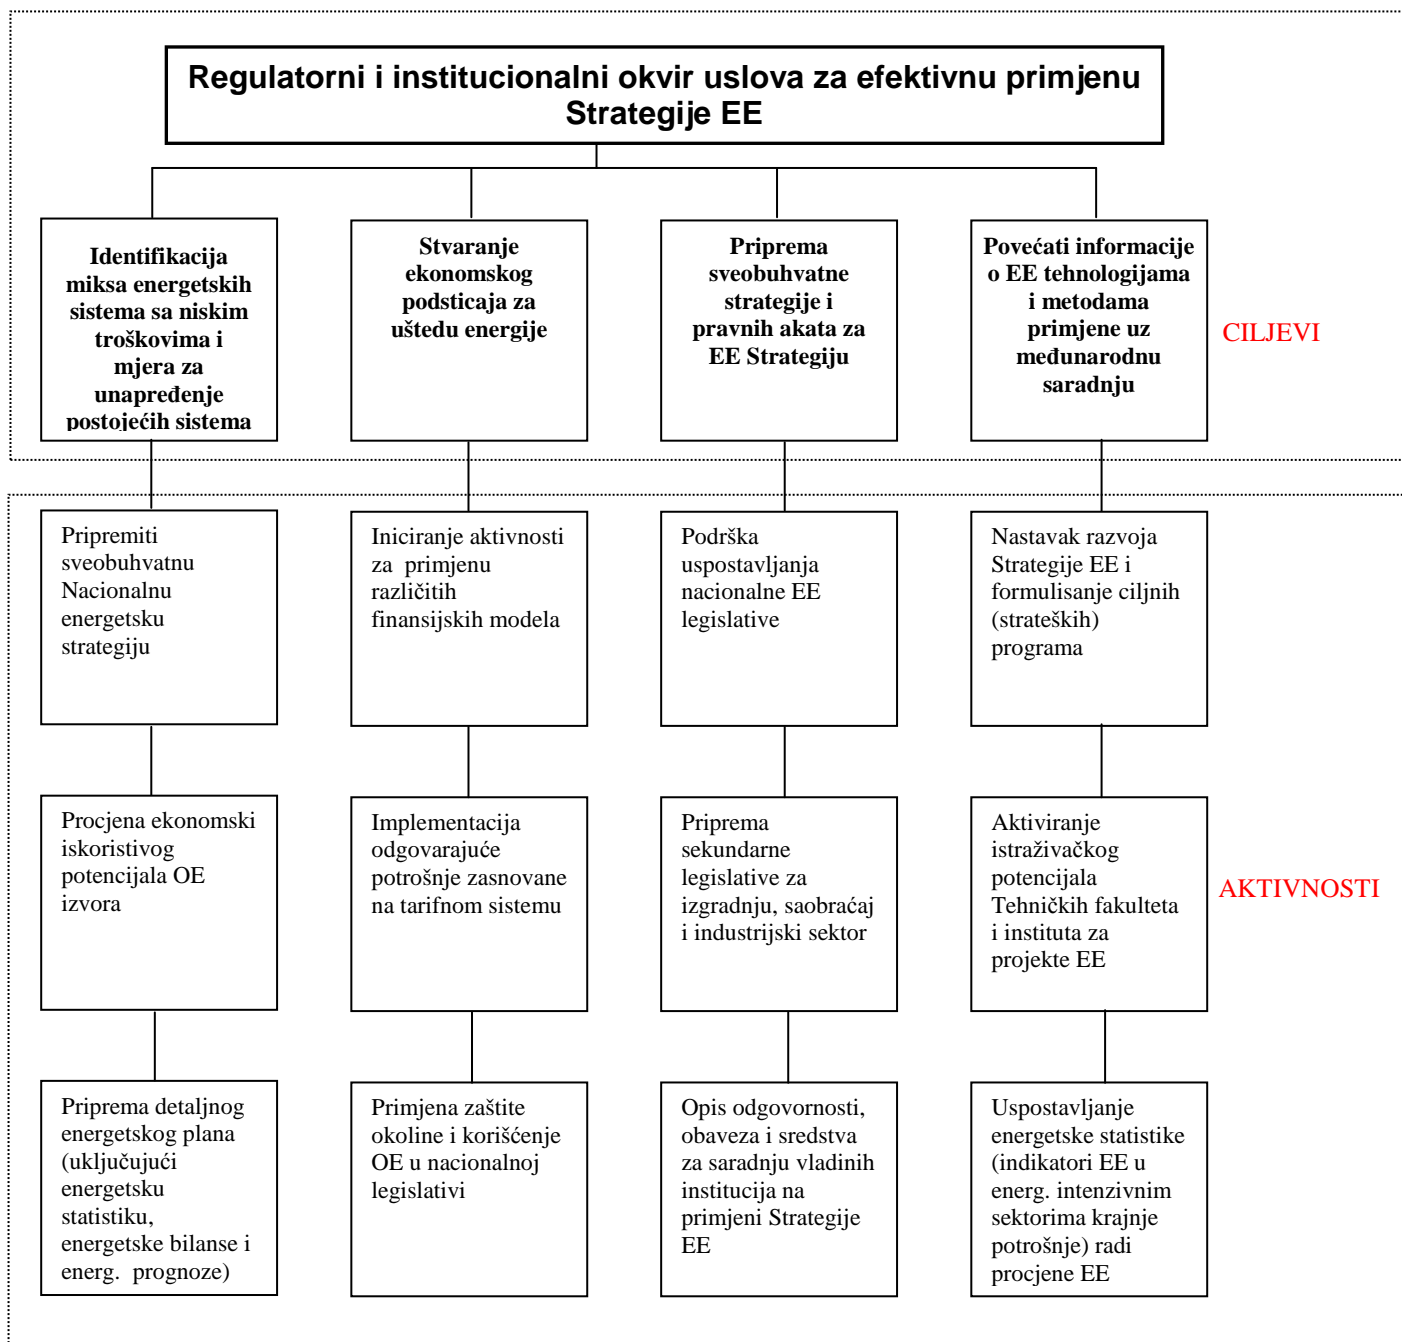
Regulatorni i institucionalni okvir uslova za efektivnu primjenu Strategije EE

Identifikacija miksa energetskih sistema sa niskim troškovima i mjera za unapređenje postojećih sistema

Stvaranje ekonomskog podsticaja za uštedu energije

Priprema sveobuhvatne strategije i pravnih akata za EE Strategiju

Povećati informacije o EE tehnologijama i metodama primjene uz međunarodnu saradnju

CILJEVI

Pripremiti sveobuhvatnu Nacionalnu energetsku strategiju

Iniciranje aktivnosti za primjenu različitih finansijskih modela

Podrška uspostavljanja nacionalne EE legislative

Nastavak razvoja Strategije EE i formulisanje ciljnih (strateških) programa

Procjena ekonomski iskoristivog potencijala OE izvora

Implementacija odgovarajuće potrošnje zasnovane na tarifnom sistemu

Priprema sekundarne legislative za izgradnju, saobraćaj i industrijski sektor

Aktiviranje istraživačkog potencijala Tehničkih fakulteta i instituta za projekte EE

AKTIVNOSTI

Priprema detaljnog energetskog plana (uključujući energetsku statistiku, energetske bilanse i energ. prognoze)

Primjena zaštite okoline i korišćenje OE u nacionalnoj legislativi

Opis odgovornosti, obaveza i sredstva za saradnju vladinih institucija na primjeni Strategije EE

Uspostavljanje energetske statistike (indikatori EE u energ. intenzivnim sektorima krajnje potrošnje) radi procjene EE